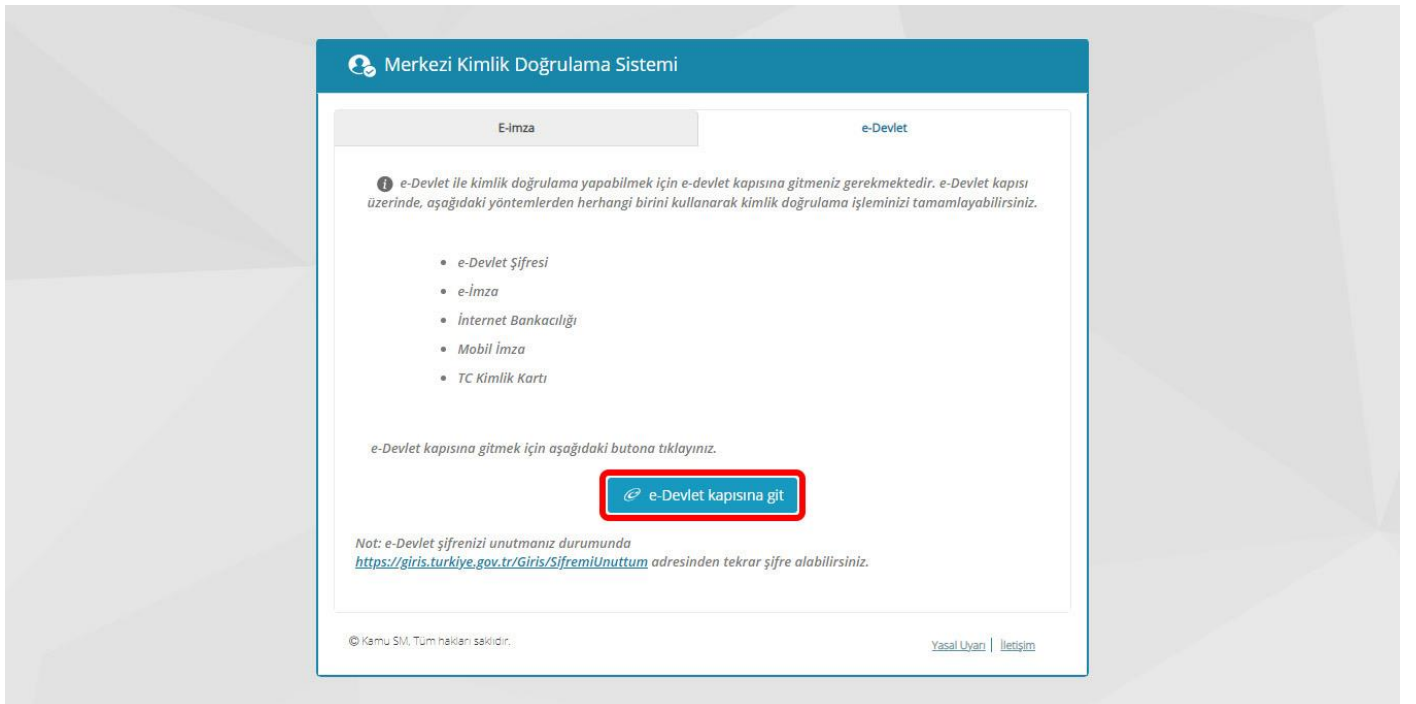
Merkezi Kimlik Doğrulama Sistemi

E-İmza

e-Devlet

e-Devlet ile kimlik doğrulama yapabilmek için e-devlet kapısına gitmeniz gerekmektedir. e-Devlet kapısı üzerinde, aşağıdaki yöntemlerden herhangi birini kullanarak kimlik doğrulama işleminizi tamamlayabilirsiniz.

- e-Devlet Şifresi
- e-İmza
- İnternet Bankacılığı
- Mobil İmza
- TC Kimlik Kartı

e-Devlet kapısına gitmek için aşağıdaki butona tıklayınız.

e-Devlet kapısına git

Not: e-Devlet şifrenizi unutmanız durumunda https://giris.turkiye.gov.tr/Giris/SifremiUnuttum adresinden tekrar şifre alabilirsiniz.

© Kamu SM, Tüm hakları saklıdır.

Yasal Uyarı | İletişim